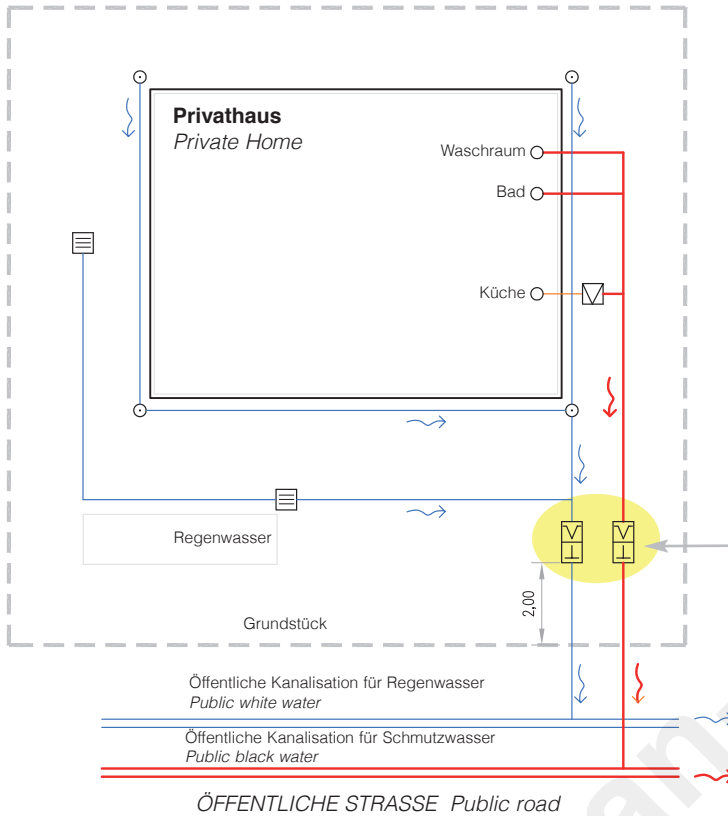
Privathaus
Private Home

Waschraum

Bad

Küche

Regenwasser

2,00

Grundstück

Öffentliche Kanalisation für Regenwasser
Public white water

Öffentliche Kanalisation für Schmutzwasser
Public black water

ÖFFENTLICHE STRASSE Public road